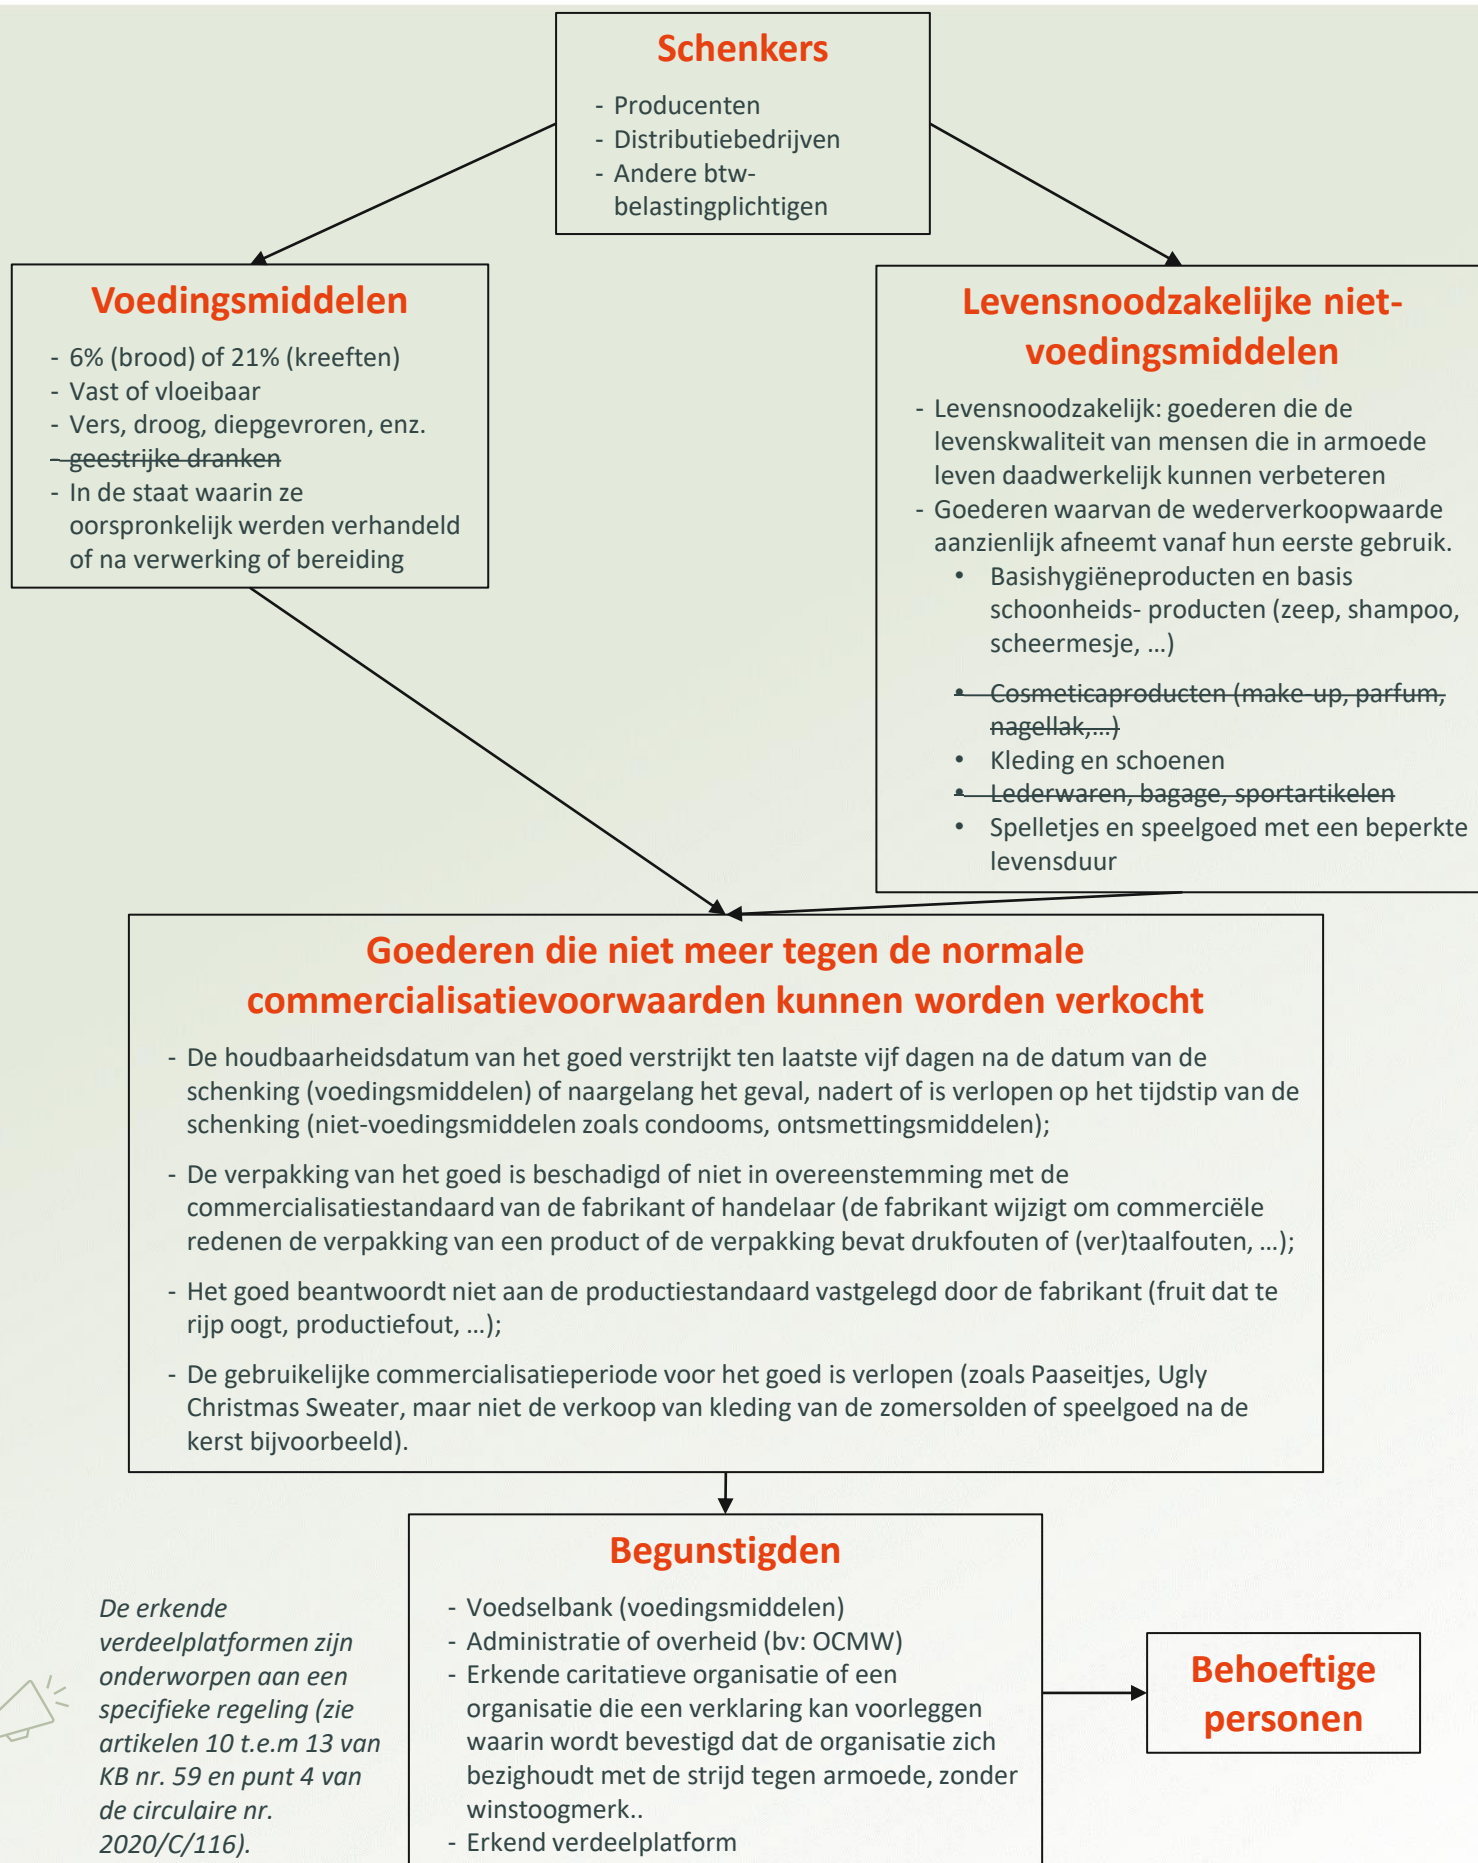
Schenkers

- Producenten
- Distributiebedrijven
- Andere btw-belastingplichtigen

Voedingsmiddelen

- 6% (brood) of 21% (kreeften)
- Vast of vloeibaar
- Vers, droog, diepgevroren, enz.
- ~~geestrijke dranken~~
- In de staat waarin ze oorspronkelijk werden verhandeld of na verwerking of bereiding

Levensnoodzakelijke niet-voedingsmiddelen

- Levensnoodzakelijk: goederen die de levenskwaliteit van mensen die in armoede leven daadwerkelijk kunnen verbeteren
- Goederen waarvan de wederverkoopwaarde aanzienlijk afneemt vanaf hun eerste gebruik.
  • Basishygiëneproducten en basis schoonheids- producten (zeep, shampoo, scheermesje, …)
  • ~~Cosmeticaproducten (make-up, parfum, nagellak,…)~~
  • Kleding en schoenen
  • ~~Lederwaren, bagage, sportartikelen~~
  • Spelletjes en speelgoed met een beperkte levensduur

Goederen die niet meer tegen de normale commercialisatievoorwaarden kunnen worden verkocht

- De houdbaarheidsdatum van het goed verstrijkt ten laatste vijf dagen na de datum van de schenking (voedingsmiddelen) of naargelang het geval, nadert of is verlopen op het tijdstip van de schenking (niet-voedingsmiddelen zoals condooms, ontsmettingsmiddelen);
- De verpakking van het goed is beschadigd of niet in overeenstemming met de commercialisatiestandaard van de fabrikant of handelaar (de fabrikant wijzigt om commerciële redenen de verpakking van een product of de verpakking bevat drukfouten of (ver)taalfouten, …);
- Het goed beantwoordt niet aan de productiestandaard vastgelegd door de fabrikant (fruit dat te rijp oogt, productiefout, …);
- De gebruikelijke commercialisatieperiode voor het goed is verlopen (zoals Paaseitjes, Ugly Christmas Sweater, maar niet de verkoop van kleding van de zomersolden of speelgoed na de kerst bijvoorbeeld).

De erkende verdeelplatformen zijn onderworpen aan een specifieke regeling (zie artikelen 10 t.e.m 13 van KB nr. 59 en punt 4 van de circulaire nr. 2020/C/116).

Begunstigden

- Voedselbank (voedingsmiddelen)
- Administratie of overheid (bv: OCMW)
- Erkende caritatieve organisatie of een organisatie die een verklaring kan voorleggen waarin wordt bevestigd dat de organisatie zich bezighoudt met de strijd tegen armoede, zonder winstoogmerk..
- Erkend verdeelplatform

Behoeftige personen